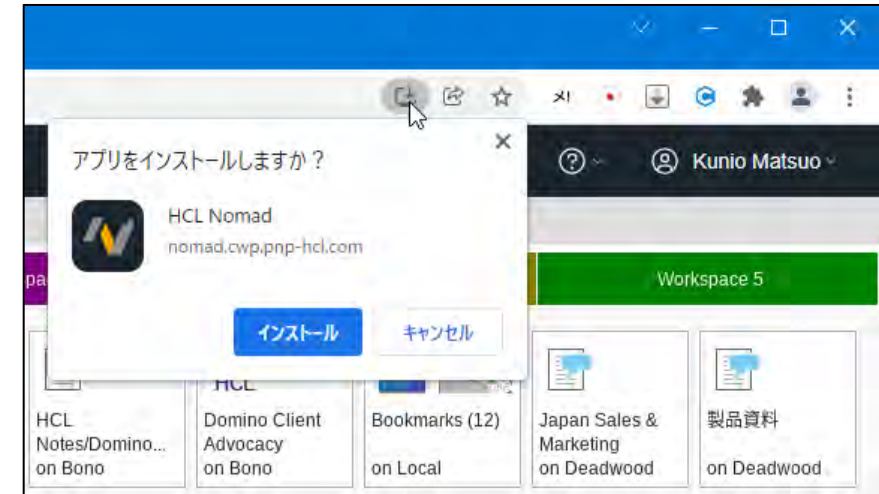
アプリをインストールしますか？

HCL Nomad
nomad.cwp.pnp-hcl.com

インストール
キャンセル

Kunio Matsuo

pa

Workspace 5

HCL

HCL Notes/Domino... on Bono

Domino Client Advocacy on Bono

Bookmarks (12) on Local

Japan Sales & Marketing on Deadwood

製品資料 on Deadwood